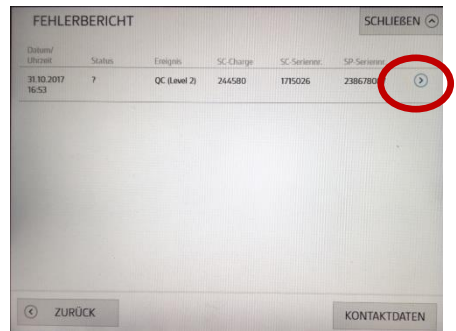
FEHLERBERICHT

SCHLIEßEN

| Datum/ Uhrzeit | Status | Ereignis | SC-Charge | SC-Seriennr. | SP-Seriennr. |
|---|---|---|---|---|---|
| 31.10.2017 16:53 | ? | QC (Level 2) | 244580 | 1715026 | 2386780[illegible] |

ZURÜCK

KONTAKTDATEN